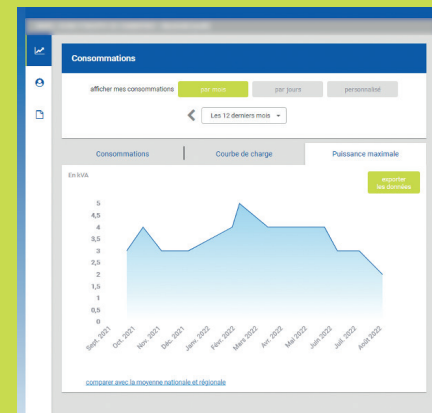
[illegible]

Consommations

afficher mes consommations par mois par jours personnalisé

Les 12 derniers mois

Consommations | Courbe de charge | Puissance maximale

En kVA

exporter les données

5
4,5
4
3,5
3
2,5
2
1,5
1
0,5
0

Sept. 2021 Oct. 2021 Nov. 2021 Déc. 2021 Janv. 2022 Févr. 2022 Mars 2022 Avr. 2022 Mai 2022 Juin 2022 Juil. 2022 Août 2022

comparer avec la moyenne nationale et régionale